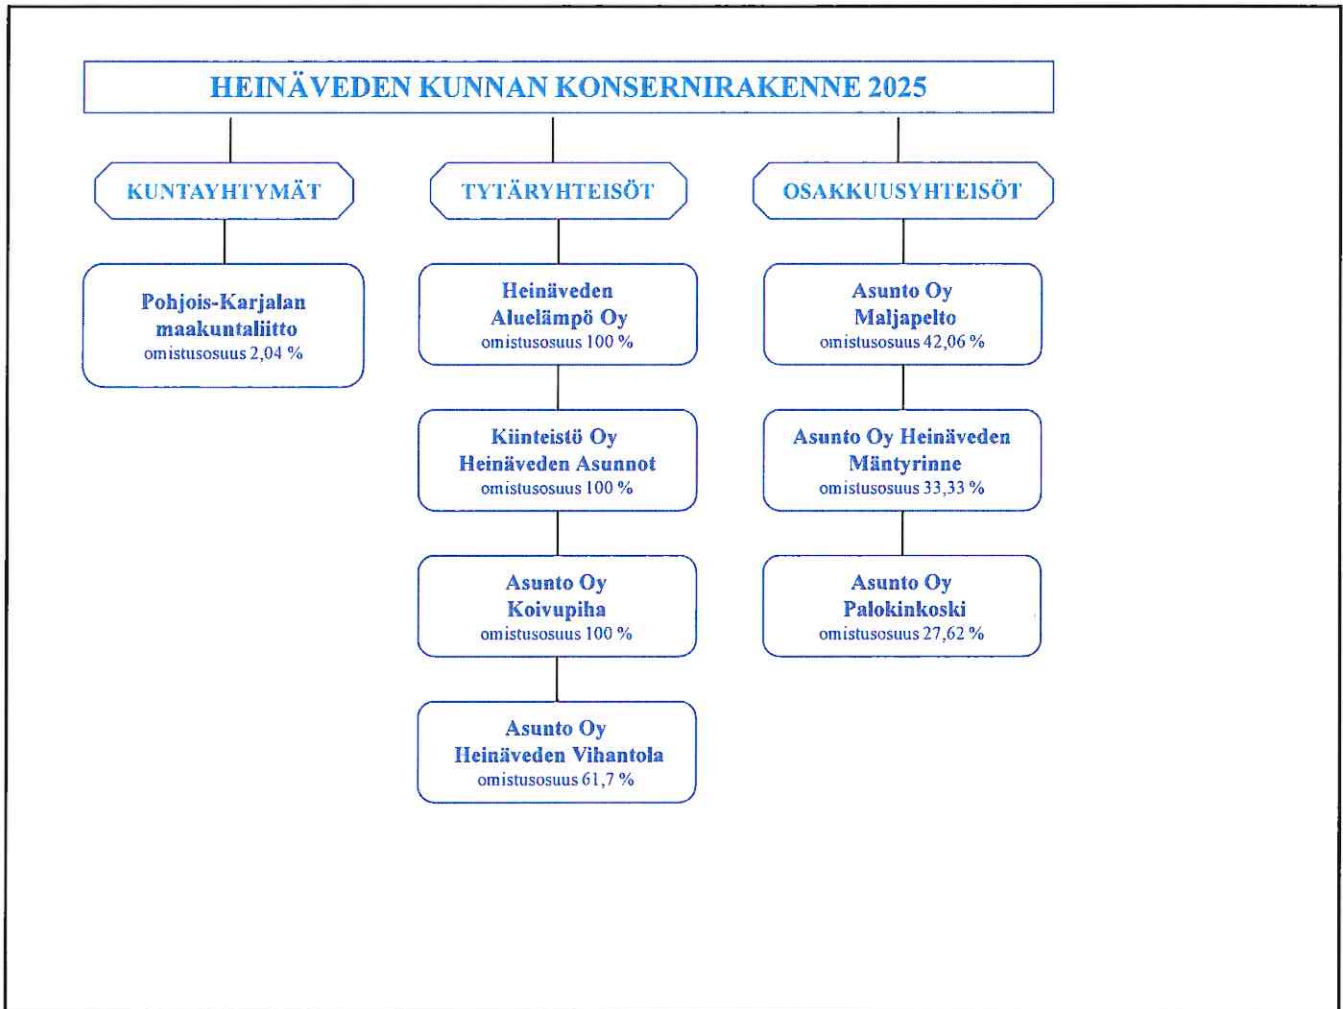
HEINÄVEDEN KUNNAN KONSERNIRAKENNE 2025

KUNTAYHTYMÄT

Pohjois-Karjalan maakuntaliitto
omistusosuus 2,04 %

TYTÄRYHTEISÖT

Heinäveden Aluelämpö Oy
omistusosuus 100 %

Kiinteistö Oy Heinäveden Asunnot
omistusosuus 100 %

Asunto Oy Koivupiha
omistusosuus 100 %

Asunto Oy Heinäveden Vihantola
omistusosuus 61,7 %

OSAKKUUSYHTEISÖT

Asunto Oy Maljapelto
omistusosuus 42,06 %

Asunto Oy Heinäveden Mäntyrinne
omistusosuus 33,33 %

Asunto Oy Palokinkoski
omistusosuus 27,62 %